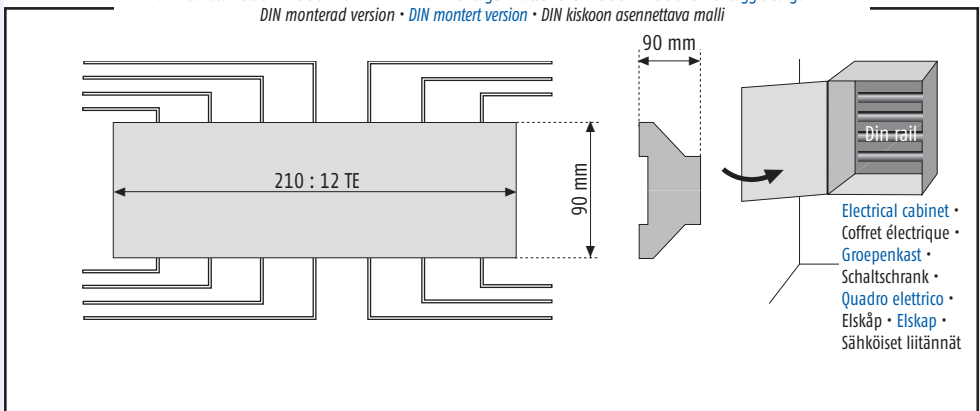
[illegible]
DIN monterad version • DIN montert version • DIN kiskoon asennettava malli

90 mm

Din rail

210 : 12 TE

90 mm

Electrical cabinet • Coffret électrique • Groepenkast • Schaltschrank • Quadro elettrico • Elskåp • Elskap • Sähköiset liitännät